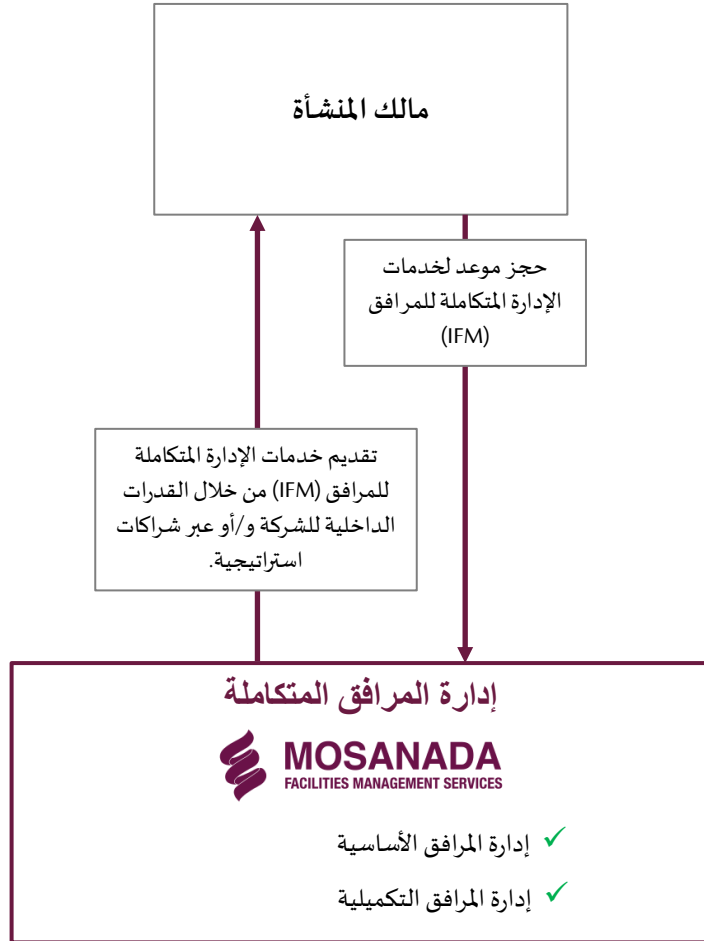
مالك المنشأة

حجز موعد لخدمات الإدارة المتكاملة للمرافق (IFM)

تقديم خدمات الإدارة المتكاملة للمرافق (IFM) من خلال القدرات الداخلية للشركة و/أو عبر شراكات استراتيجية.

إدارة المرافق المتكاملة

MOSANADA
FACILITIES MANAGEMENT SERVICES

✓ إدارة المرافق الأساسية

✓ إدارة المرافق التكميلية